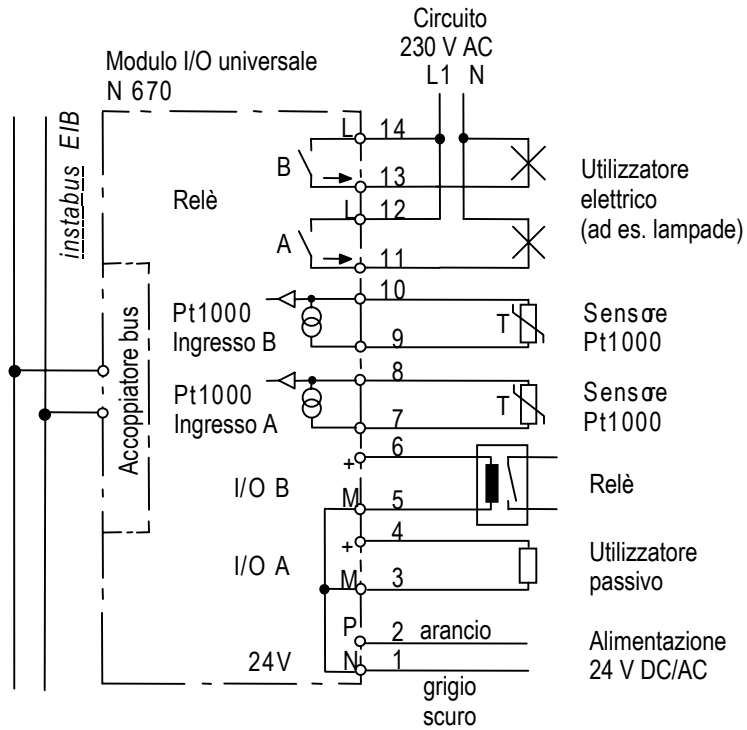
Circuito
230 V AC
L1 N

Modulo I/O universale
N 670

instabus EIB

Relè

L 14
B 13
L 12
A 11

Utilizzatore elettrico (ad es. lampade)

Accoppiatore bus

Pt1000
Ingresso B
10
9
T
Sensore
Pt1000

Pt1000
Ingresso A
8
7
T
Sensore
Pt1000

+ 6
I/O B
M 5
Relè

+ 4
I/O A
M 3
Utilizzatore passivo

P 2 arancio
24V
N 1
grigio scuro

Alimentazione
24 V DC/AC